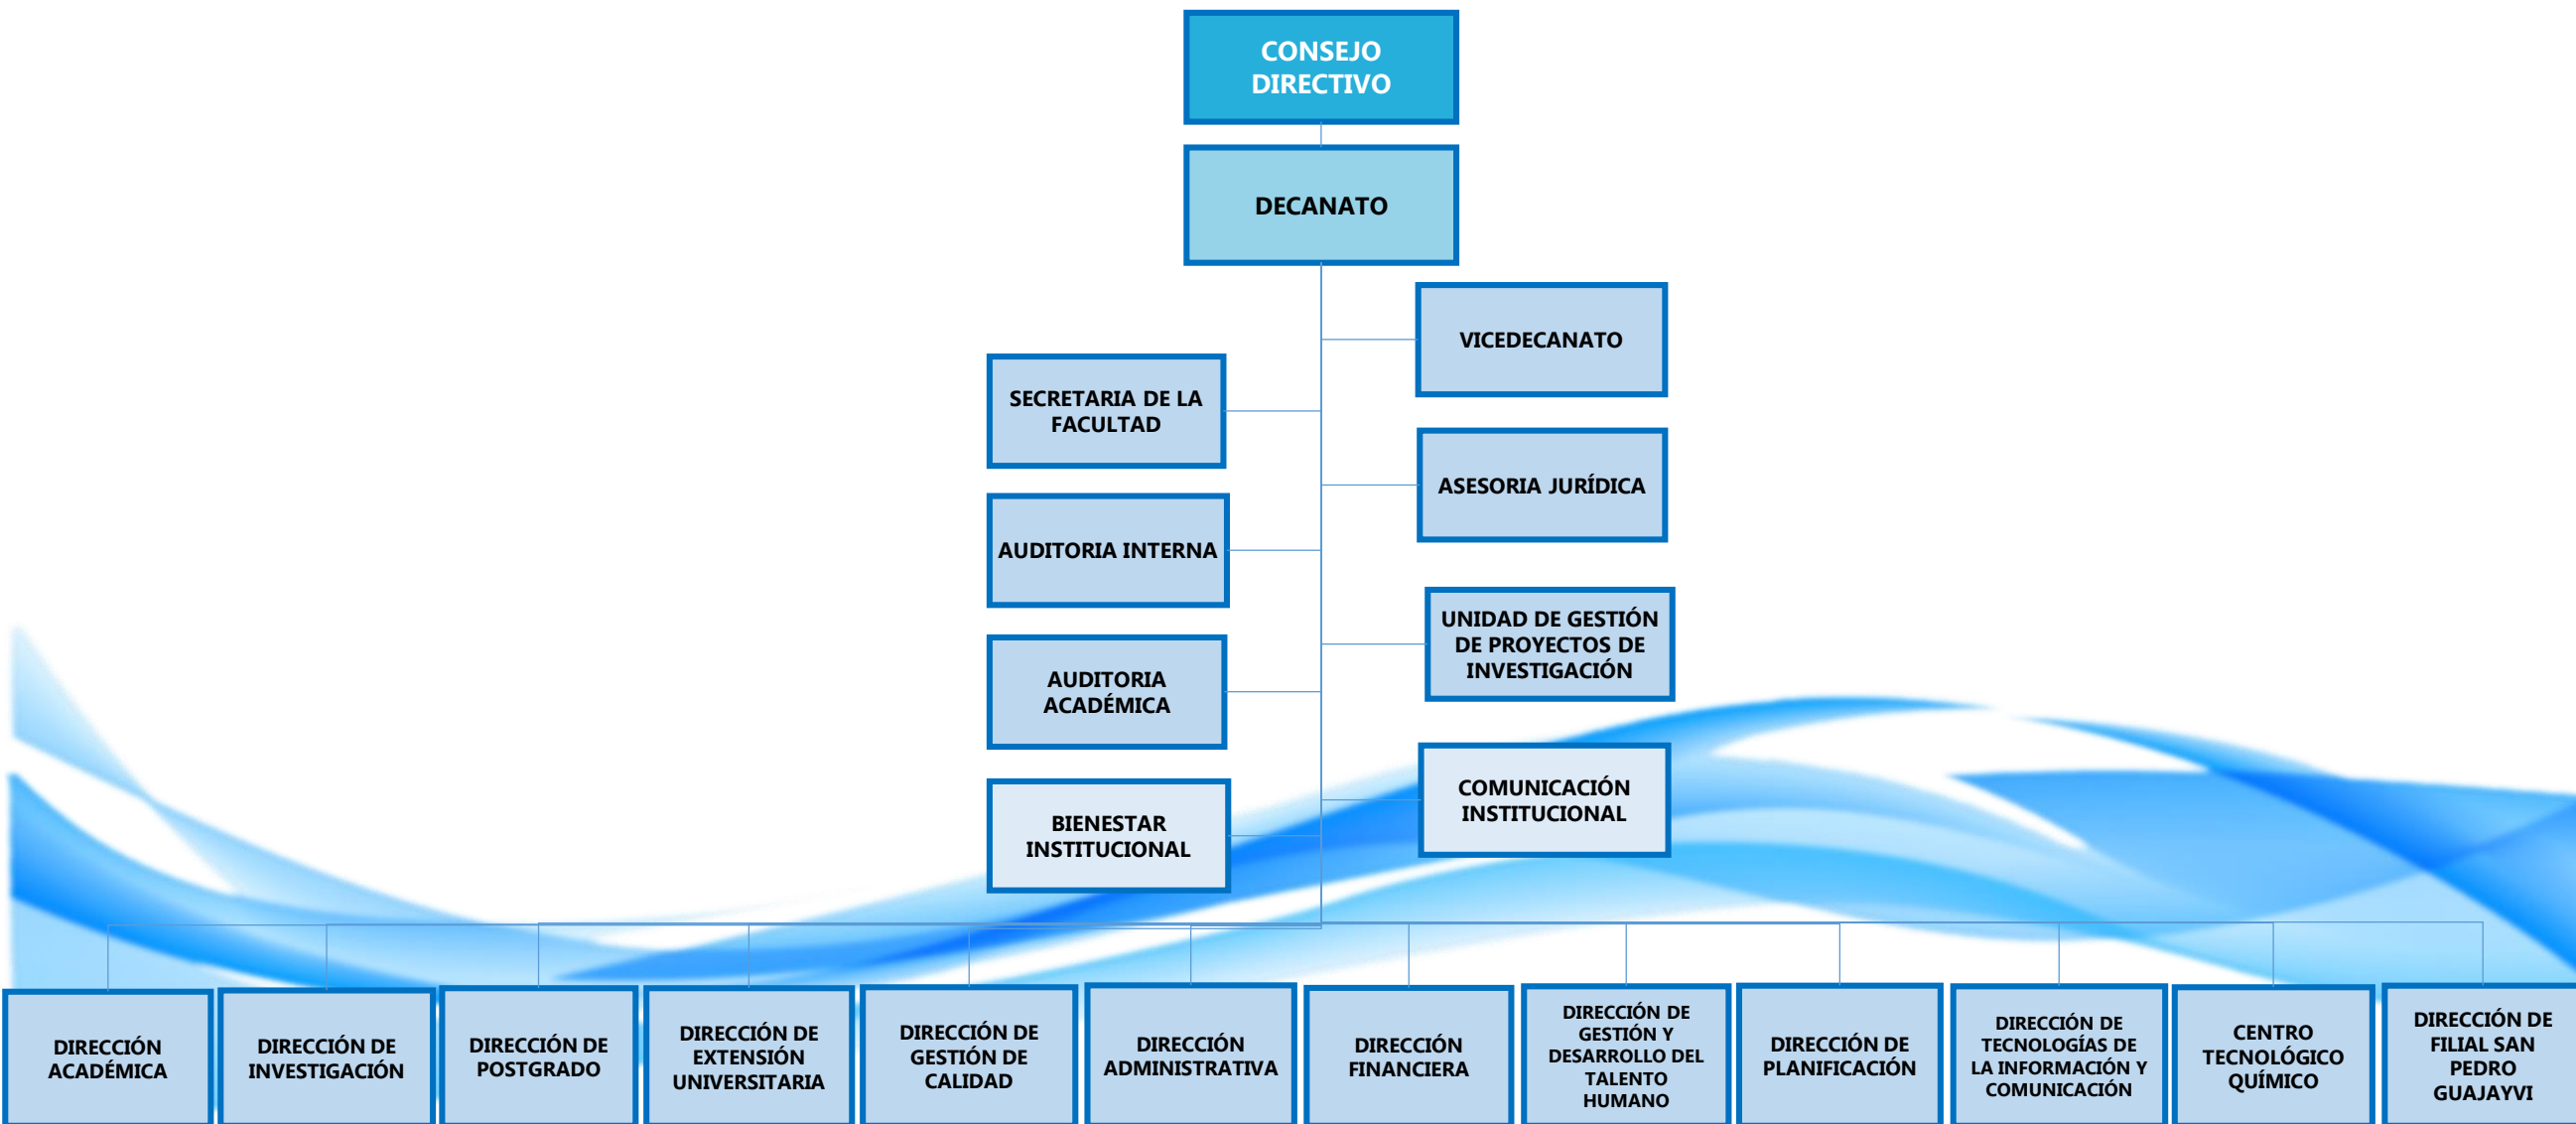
CONSEJO DIRECTIVO

DECANATO

VICEDECANATO

SECRETARIA DE LA FACULTAD

ASESORIA JURÍDICA

AUDITORIA INTERNA

UNIDAD DE GESTIÓN DE PROYECTOS DE INVESTIGACIÓN

AUDITORIA ACADÉMICA

COMUNICACIÓN INSTITUCIONAL

BIENESTAR INSTITUCIONAL

DIRECCIÓN ACADÉMICA

DIRECCIÓN DE INVESTIGACIÓN

DIRECCIÓN DE POSTGRADO

DIRECCIÓN DE EXTENSIÓN UNIVERSITARIA

DIRECCIÓN DE GESTIÓN DE CALIDAD

DIRECCIÓN ADMINISTRATIVA

DIRECCIÓN FINANCIERA

DIRECCIÓN DE GESTIÓN Y DESARROLLO DEL TALENTO HUMANO

DIRECCIÓN DE PLANIFICACIÓN

DIRECCIÓN DE TECNOLOGÍAS DE LA INFORMACIÓN Y COMUNICACIÓN

CENTRO TECNOLÓGICO QUÍMICO

DIRECCIÓN DE FILIAL SAN PEDRO GUAJAYVI